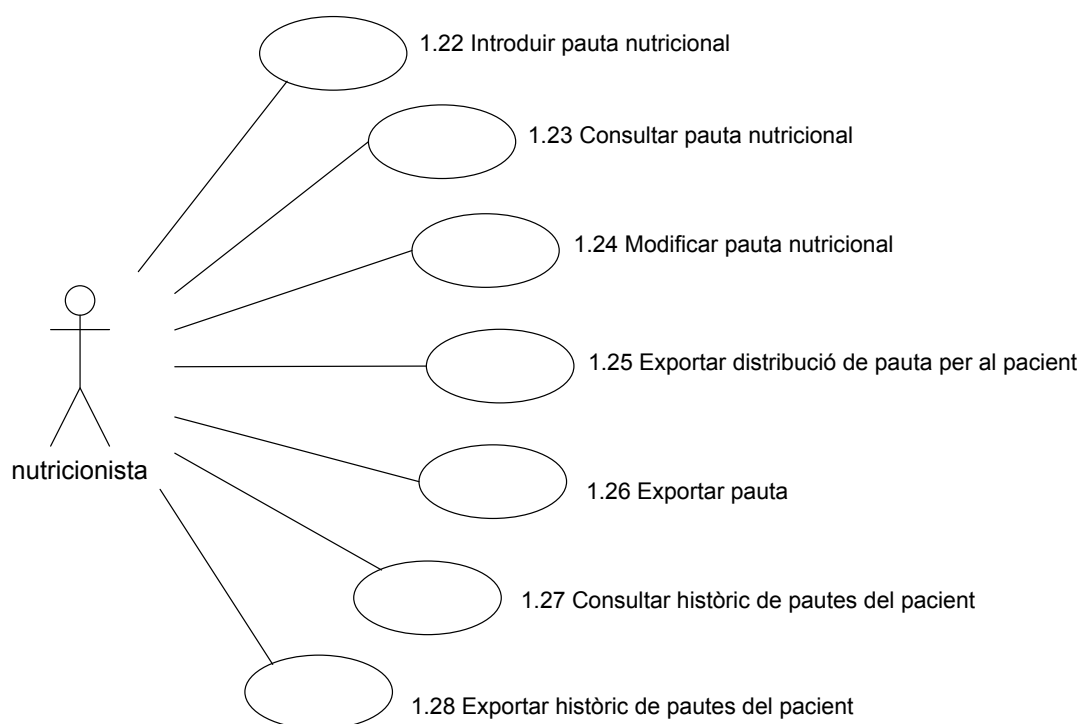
1.22 Introduir pauta nutricional

1.23 Consultar pauta nutricional

1.24 Modificar pauta nutricional

1.25 Exportar distribució de pauta per al pacient

nutricionista

1.26 Exportar pauta

1.27 Consultar històric de pautes del pacient

1.28 Exportar històric de pautes del pacient